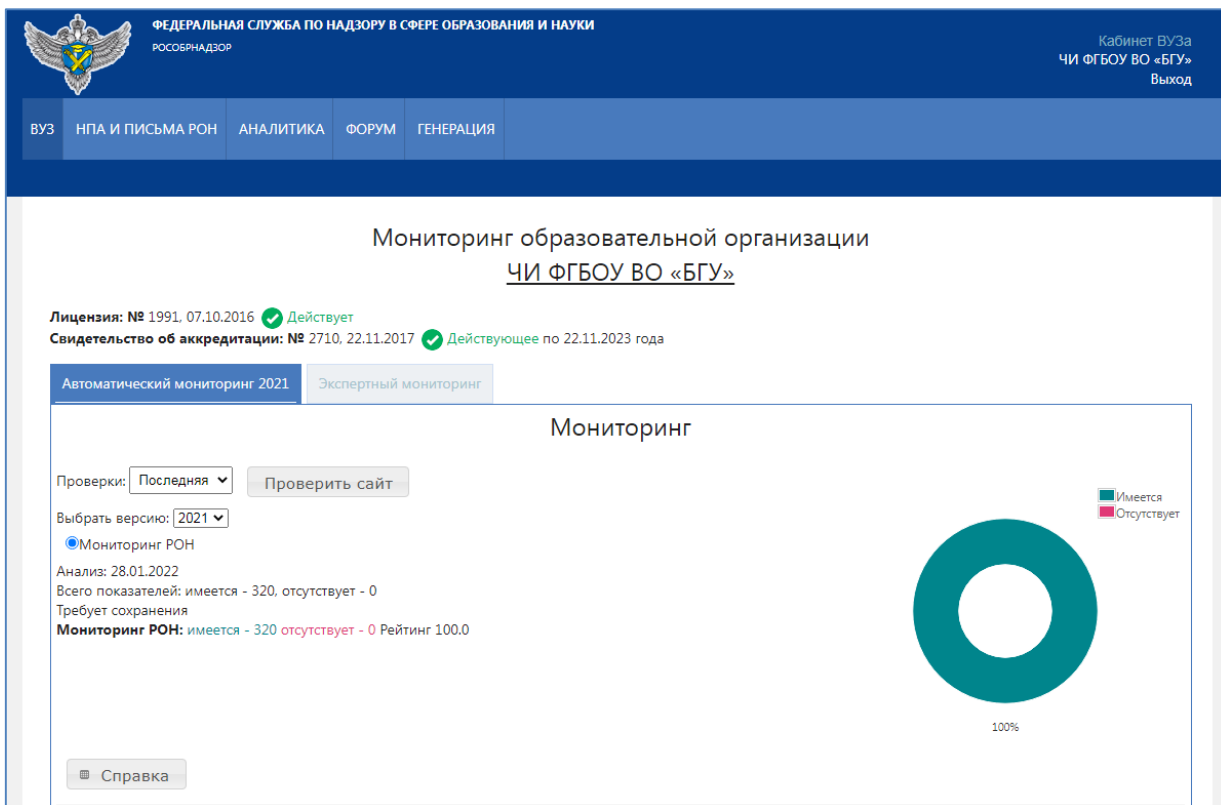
ФЕДЕРАЛЬНАЯ СЛУЖБА ПО НАДЗОРУ В СФЕРЕ ОБРАЗОВАНИЯ И НАУКИ
РОСОБРНАДЗОР

Кабинет ВУЗа
ЧИ ФГБОУ ВО «БГУ»
Выход

ВУЗ НПА И ПИСЬМА РОН АНАЛИТИКА ФОРУМ ГЕНЕРАЦИЯ

Мониторинг образовательной организации
ЧИ ФГБОУ ВО «БГУ»

Лицензия: № 1991, 07.10.2016 Действует
Свидетельство об аккредитации: № 2710, 22.11.2017 Действующее по 22.11.2023 года

Автоматический мониторинг 2021 Экспертный мониторинг

Мониторинг

Проверки: Последняя Проверить сайт

Выбрать версию: 2021
Мониторинг РОН

Анализ: 28.01.2022
Всего показателей: имеется - 320, отсутствует - 0
Требует сохранения
Мониторинг РОН: имеется - 320 отсутствует - 0 Рейтинг 100.0

Имеется
Отсутствует

100%

Справка